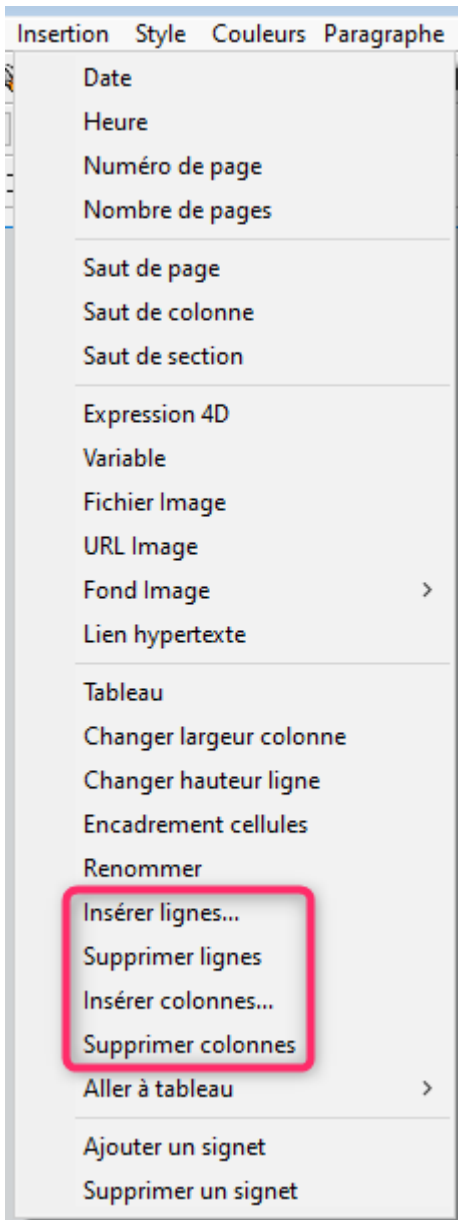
Insertion Style Couleurs Paragraphe

Date
Heure
Numéro de page
Nombre de pages

Saut de page
Saut de colonne
Saut de section

Expression 4D
Variable
Fichier Image
URL Image
Fond Image >
Lien hypertexte

Tableau
Changer largeur colonne
Changer hauteur ligne
Encadrement cellules
Renommer
Insérer lignes...
Supprimer lignes
Insérer colonnes...
Supprimer colonnes
Aller à tableau >

Ajouter un signet
Supprimer un signet